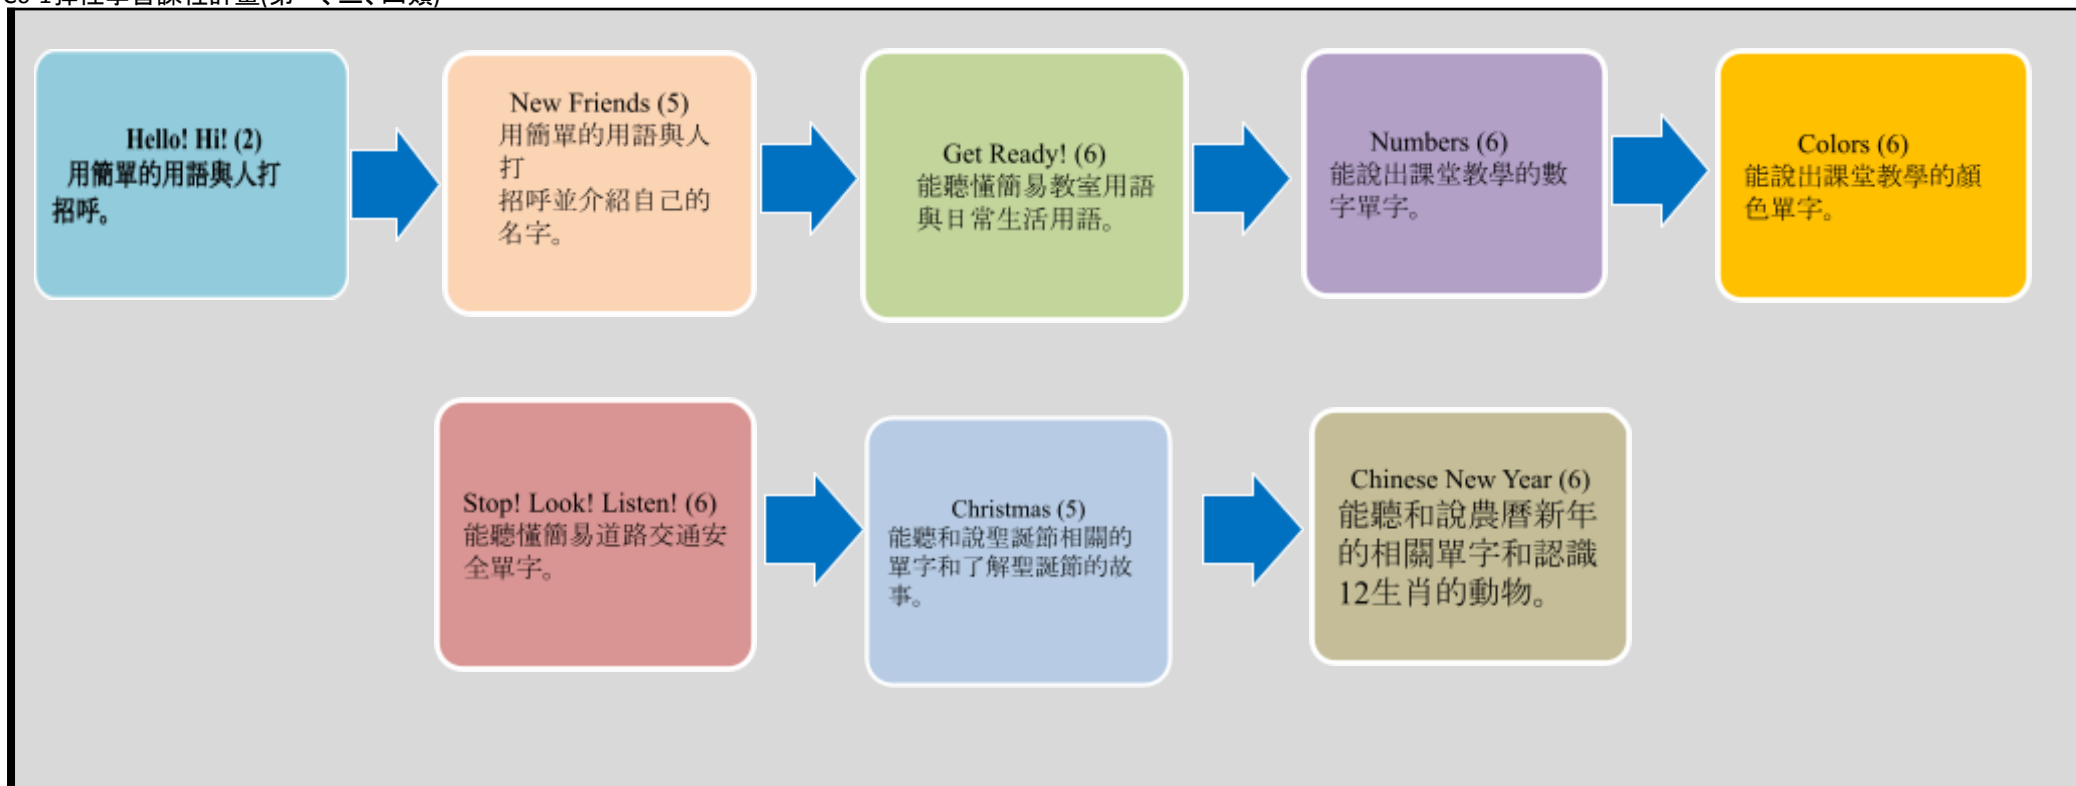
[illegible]

Hello! Hi! (2)
用簡單的用語與人打招呼。

New Friends (5)
用簡單的用語與人打
招呼並介紹自己的名字。

Get Ready! (6)
能聽懂簡易教室用語與日常生活用語。

Numbers (6)
能說出課堂教學的數字單字。

Colors (6)
能說出課堂教學的顏色單字。

Stop! Look! Listen! (6)
能聽懂簡易道路交通安全單字。

Christmas (5)
能聽和說聖誕節相關的單字和了解聖誕節的故事。

Chinese New Year (6)
能聽和說農曆新年的相關單字和認識12生肖的動物。